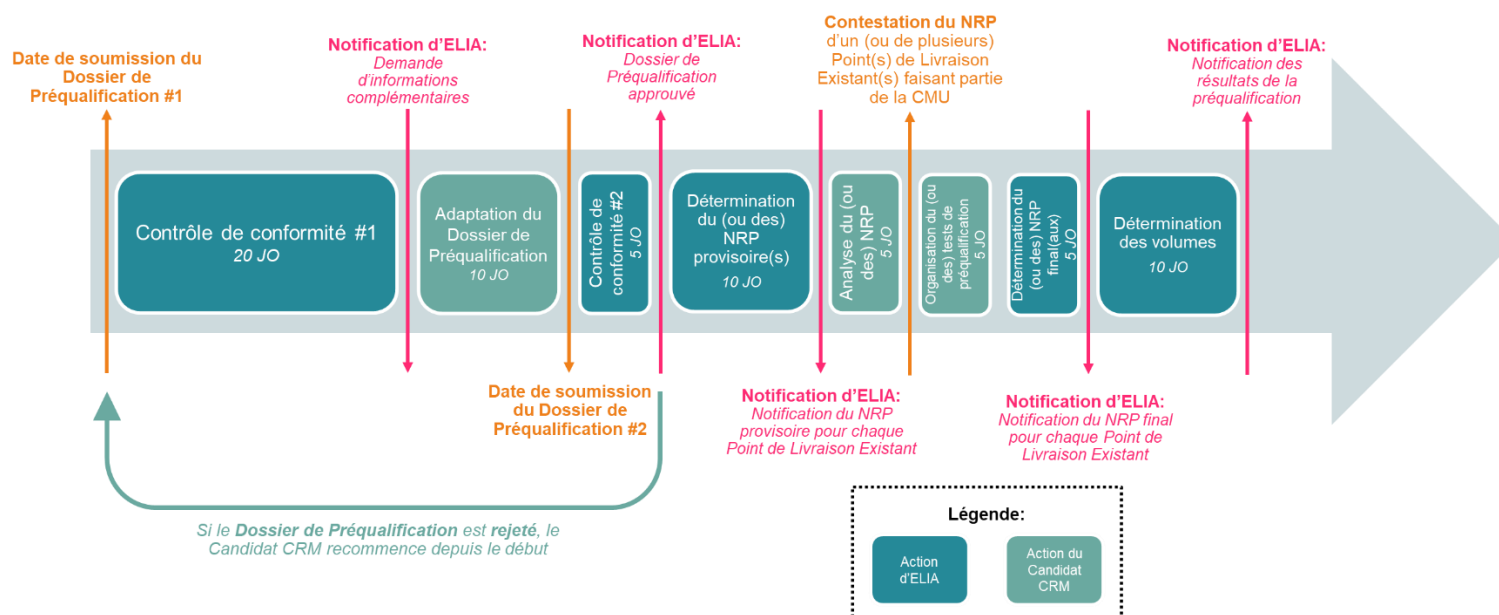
Date de soumission du Dossier de Préqualification #1

Notification d'ELIA:
Demande d'informations complémentaires

Notification d'ELIA:
Dossier de Préqualification approuvé

Contestation du NRP
d'un (ou de plusieurs) Point(s) de Livraison Existant(s) faisant partie de la CMU

Notification d'ELIA:
Notification des résultats de la préqualification

Contrôle de conformité #1
20 JO

Adaptation du Dossier de Préqualification
10 JO

Contrôle de conformité #2
5 JO

Détermination du (ou des) NRP provisoire(s)
10 JO

Analyse du (ou des) NRP
5 JO

Organisation du (ou des) tests de préqualification
5 JO

Détermination du (ou des) NRP final(aux)
5 JO

Détermination des volumes
10 JO

Date de soumission du Dossier de Préqualification #2

Notification d'ELIA:
Notification du NRP provisoire pour chaque Point de Livraison Existant

Notification d'ELIA:
Notification du NRP final pour chaque Point de Livraison Existant

Si le Dossier de Préqualification est rejeté, le Candidat CRM recommence depuis le début

Légende:
Action d'ELIA
Action du Candidat CRM